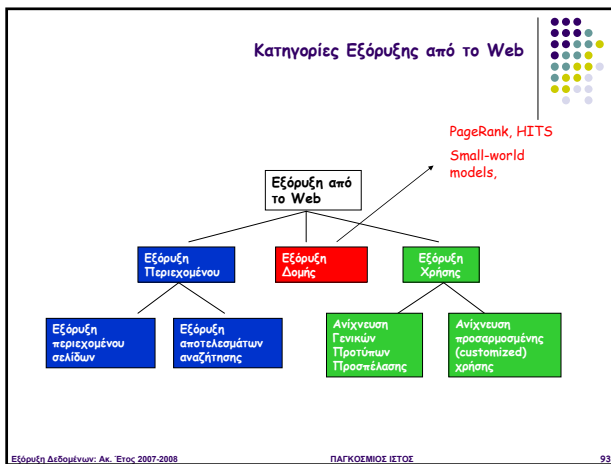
Κατηγορίες Εξόρυξης από το Web

PageRank, HITS

Small-world models,

Εξόρυξη από το Web

Εξόρυξη Περιεχομένου

Εξόρυξη Δομής

Εξόρυξη Χρήσης

Εξόρυξη περιεχομένου σελίδων

Εξόρυξη αποτελεσμάτων αναζήτησης

Ανίχνευση Γενικών Προτύπων Προσπέλασης

Ανίχνευση προσαρμοσμένης (customized) χρήσης

Εξόρυξη Δεδομένων: Ακ. Έτος 2007-2008

ΠΑΓΚΟΣΜΙΟΣ ΙΣΤΟΣ

93